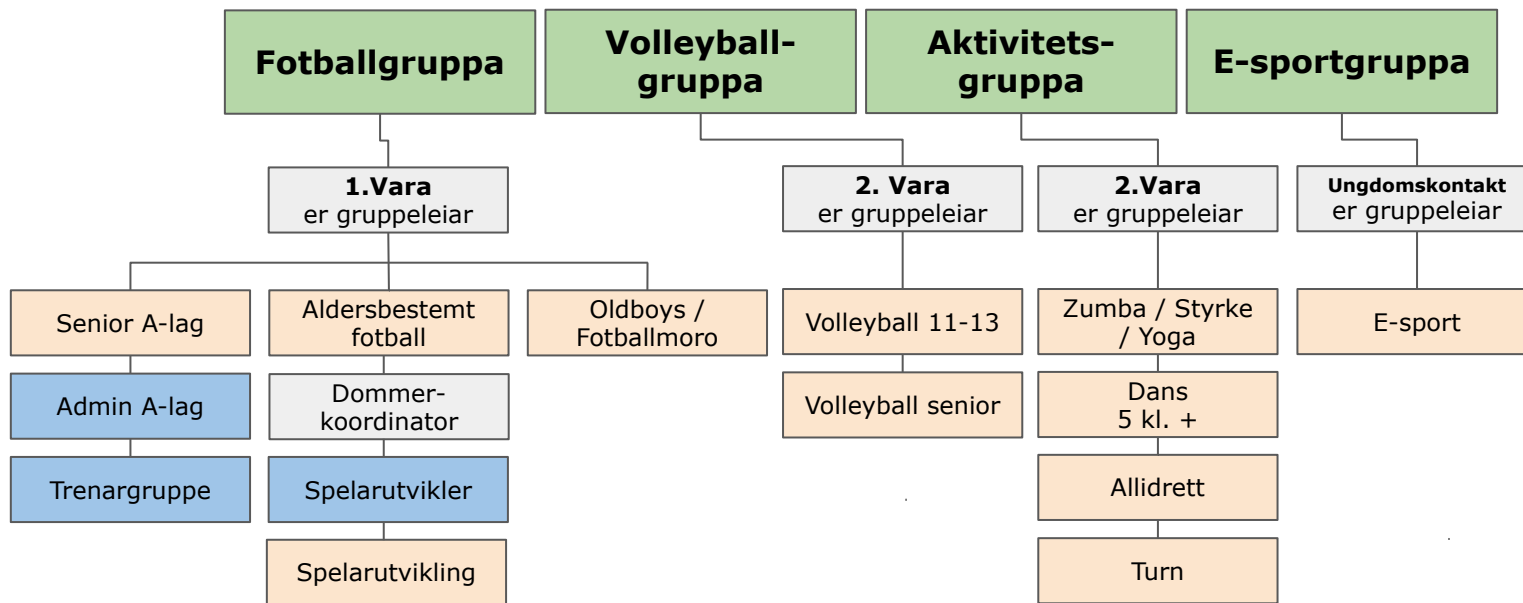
Fotballgruppa

Volleyball-gruppa

Aktivitets-gruppa

E-sportgruppa

1.Vara
er gruppeleiar

Senior A-lag

Admin A-lag

Trenargruppe

Aldersbestemt fotball

Dommer-koordinator

Spelarutvikler

Spelarutvikling

Oldboys / Fotballmoro

2. Vara
er gruppeleiar

Volleyball 11-13

Volleyball senior

2.Vara
er gruppeleiar

Zumba / Styrke / Yoga

Dans
5 kl. +

Allidrett

Turn

Ungdomskontakt
er gruppeleiar

E-sport